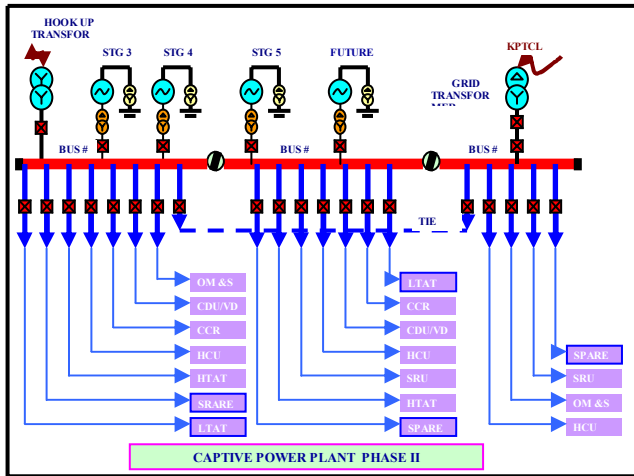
HOOK UP TRANSFOR

STG 3

STG 4

STG 5

FUTURE

KPTCL

GRID TRANSFOR MER

BUS #

BUS #

BUS #

TIE

OM &S

CDU/VD

CCR

HCU

HTAT

SRARE

LTAT

LTAT

CCR

CDU/VD

HCU

SRU

HTAT

SPARE

SPARE

SRU

OM &S

HCU

CAPTIVE POWER PLANT PHASE II